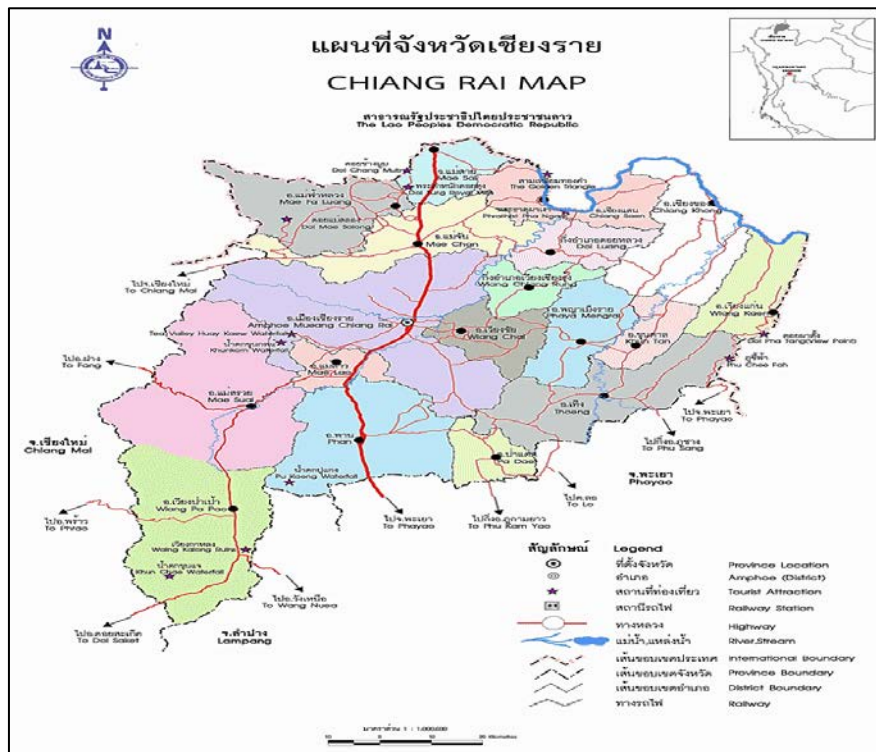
N

แผนที่จังหวัดเชียงราย
CHIANG RAI MAP

สาธารณรัฐประชาธิปไตยประชาชนลาว
The Lao Peoples Democratic Republic

Doi Chang Mub
อ.แม่สาย
Mae Sai
Doi Tung
สามเหลี่ยมทองคำ
The Golden Triangle
อ.แม่ฟ้าหลวง
Mae Fa Luang
Phrathat Pha Ngao
Chiang Saen
อ.เชียงของ
Chiang Khong
ดอยแม่สลอง
Doi Mae Salong
อ.แม่จัน
Mae Chan
Doi Luang
ไปจ.เชียงใหม่
To Chiang Mai
Wiang Chiang Rung
อ.เมืองเชียงราย
Amphoe Mueang Chiang Rai
Tea Valley Huay Kaew Waterfall
Khunkorn Waterfall
อ.เวียงชัย
Wiang Chai
อ.พญาเม็งราย
Phaya Mengrai
อ.เวียงแก่น
Wiang Kaen
Doi Pha Tang View Point
Khun Tan
Phu Chee Fah
ไปอ.ฝาง
To Fang
Mae Lao
อ.แม่สรวย
Mae Suai
อ.เทิง
Thoeng
ไปจ.พะเยา
To Phayao
จ.เชียงใหม่
Chiang Mai
อ.พาน
Phan
ไปกิ่งอ.ภูซาง
To Phu Sang
Pa Daed
Pu Kaeng Waterfall
จ.พะเยา
Phayao
อ.เวียงป่าเป้า
Wiang Pa Pao
ไปอ.พร้าว
To Phrao
ไปจ.พะเยา
To Phayao
ไปกิ่งอ.ภูกามยาว
To Phu Kam Yao
ไปอ.ลอ
To Lo
Wiang Kalong Ruins
Khun Chae Waterfall
ไปอ.วังเหนือ
To Wang Nuea
ไปอ.ดอยสะเก็ด
To Doi Saket
จ.ลำปาง
Lampang

สัญลักษณ์ Legend
ที่ตั้งจังหวัด Province Location
อำเภอ Amphoe (District)
สถานที่ท่องเที่ยว Tourist Attraction
สถานีรถไฟ Railway Station
ทางหลวง Highway
แม่น้ำ,แหล่งน้ำ River,Stream
เส้นขอบเขตประเทศ International Boundary
เส้นขอบเขตจังหวัด Province Boundary
เส้นขอบเขตอำเภอ District Boundary
ทางรถไฟ Railway

มาตราส่วน 1 : 1,000,000
10 0 10 20 Kilometers